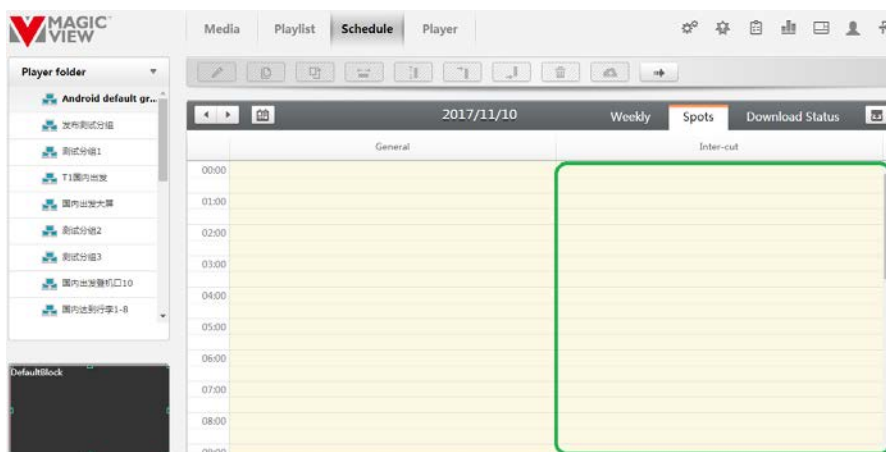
MAGIC VIEW

Media Playlist Schedule Player

Player folder

Android default gr...
发布测试分组
测试分组1
T1国内出发
国内出发大屏
测试分组2
测试分组3
国内出发登机口10
国内达到行李1-8

DefaultBlock

2017/11/10

Weekly Spots Download Status

General

Inter-cut

00:00
01:00
02:00
03:00
04:00
05:00
06:00
07:00
08:00
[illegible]